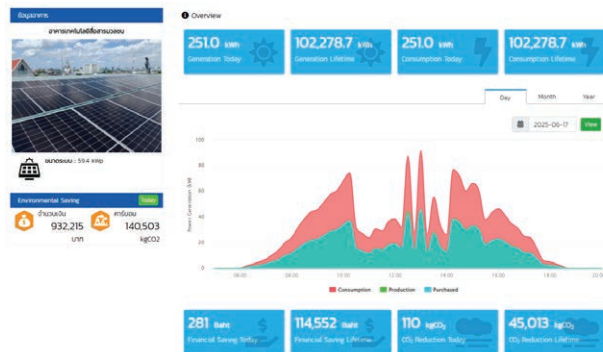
ข้อมูลอาคาร

อาคารเทคโนโลยีสื่อสารมวลชน

ขนาดระบบ : 59.4 kWp

Environmental Saving

Today

จำนวนเงิน

932,215

บาท

คาร์บอน

140,503

kgCO2

Overview

251.0 kWh
Generation Today

102,278.7 kWh
Generation Lifetime

251.0 kWh
Consumption Today

102,278.7 kWh
Consumption Lifetime

Day

Month

Year

2025-06-17

View

100

80

60

40

20

0

Power Generation (kW)

06:00

08:00

10:00

12:00

14:00

16:00

18:00

20:00

Consumption

Production

Purchased

281 Baht
Financial Saving Today

114,552 Baht
Financial Saving Lifetime

110 $kgCO_2$
$CO_2$ Reduction Today

45,013 $kgCO_2$
$CO_2$ Reduction Lifetime